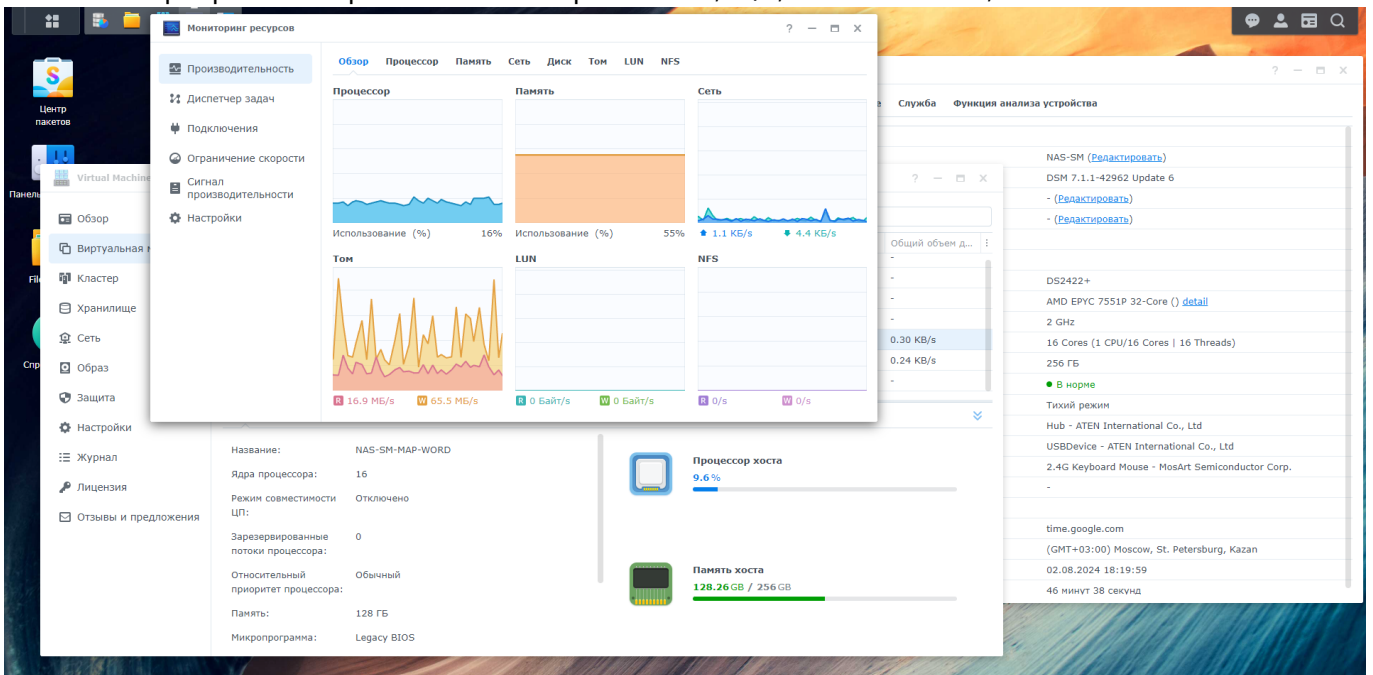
Центр пакетов

Панел

Fil

Спр

Мониторинг ресурсов

? — ☐ ✕

Производительность
Диспетчер задач
Подключения
Ограничение скорости
Сигнал производительности
Настройки

Обзор Процессор Память Сеть Диск Том LUN NFS

Процессор
Использование (%) 16%

Память
Использование (%) 55%

Сеть
1.1 КБ/s 4.4 КБ/s

Том
R 16.9 МБ/s W 65.5 МБ/s

LUN
R 0 Байт/s W 0 Байт/s

NFS
R 0/s W 0/s

Virtual Machine

Обзор
Виртуальная м
Кластер
Хранилище
Сеть
Образ
Защита
Настройки
Журнал
Лицензия
Отзывы и предложения

Название: NAS-SM-MAP-WORD
Ядра процессора: 16
Режим совместимости ЦП: Отключено
Зарезервированные потоки процессора: 0
Относительный приоритет процессора: Обычный
Память: 128 ГБ
Микропрограмма: Legacy BIOS

Процессор хоста
9.6 %

Память хоста
128.26 GB / 256 GB

? — ☐ ✕

Общий объем д...
-
-
-
-
0.30 KB/s
0.24 KB/s
-

? — ☐ ✕

Служба Функция анализа устройства

NAS-SM (Редактировать)
DSM 7.1.1-42962 Update 6
- (Редактировать)
- (Редактировать)
DS2422+
AMD EPYC 7551P 32-Core () detail
2 GHz
16 Cores (1 CPU/16 Cores | 16 Threads)
256 ГБ
● В норме
Тихий режим
Hub - ATEN International Co., Ltd
USBDevice - ATEN International Co., Ltd
2.4G Keyboard Mouse - MosArt Semiconductor Corp.
-
time.google.com
(GMT+03:00) Moscow, St. Petersburg, Kazan
02.08.2024 18:19:59
46 минут 38 секунд